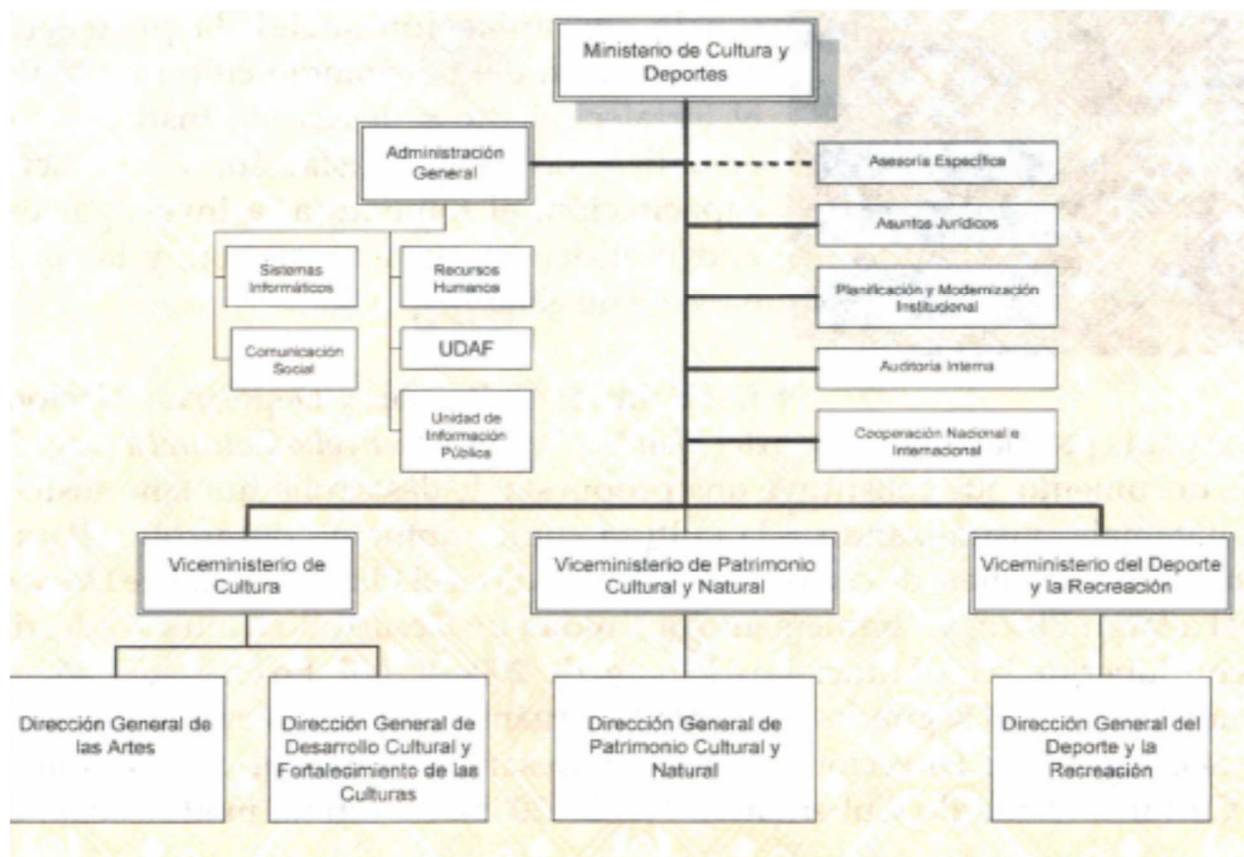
Ministerio de Cultura y Deportes

Administración General

Asesoría Específica

Asuntos Jurídicos

Planificación y Modernización Institucional

Auditoría Interna

Cooperación Nacional e Internacional

Sistemas Informáticos

Comunicación Social

Recursos Humanos

UDAF

Unidad de Información Pública

Viceministerio de Cultura

Viceministerio de Patrimonio Cultural y Natural

Viceministerio del Deporte y la Recreación

Dirección General de las Artes

Dirección General de Desarrollo Cultural y Fortalecimiento de las Culturas

Dirección General de Patrimonio Cultural y Natural

Dirección General del Deporte y la Recreación